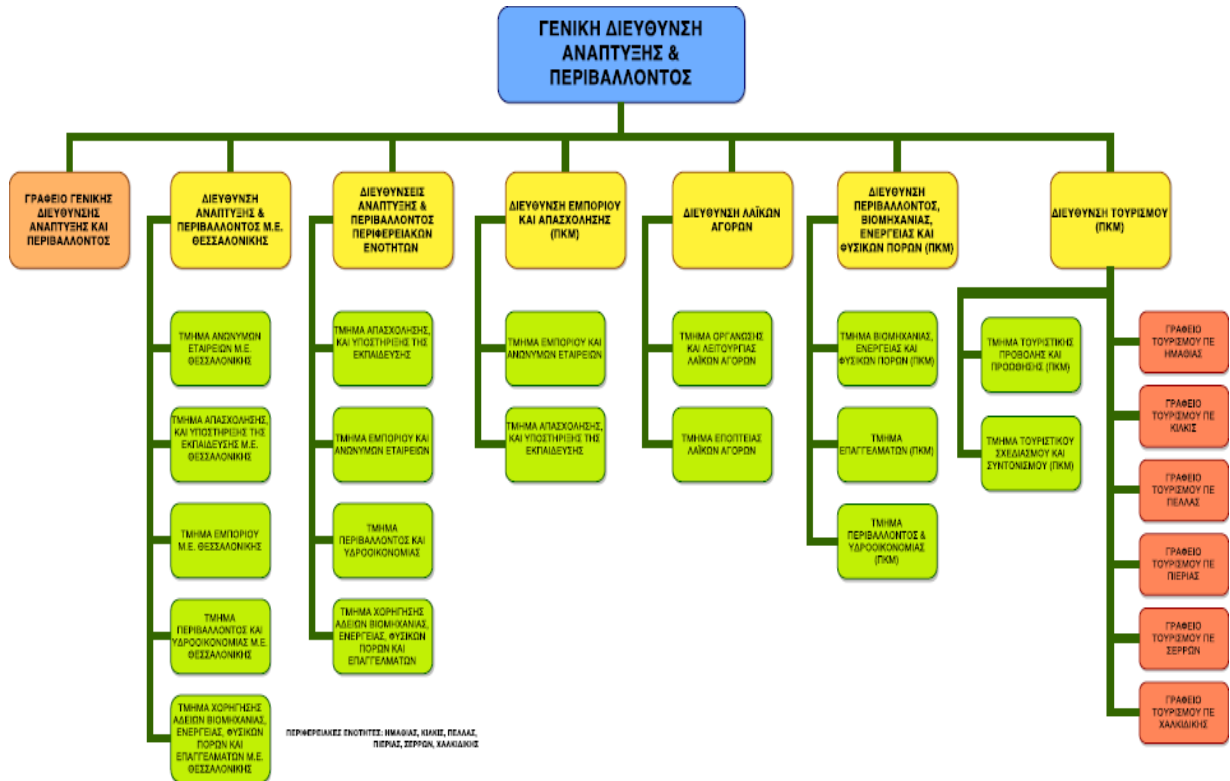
ΓΕΝΙΚΗ ΔΙΕΥΘΥΝΣΗ ΑΝΑΠΤΥΞΗΣ & ΠΕΡΙΒΑΛΛΟΝΤΟΣ

ΓΡΑΦΕΙΟ ΓΕΝΙΚΗΣ ΔΙΕΥΘΥΝΣΗΣ ΑΝΑΠΤΥΞΗΣ ΚΑΙ ΠΕΡΙΒΑΛΛΟΝΤΟΣ

ΔΙΕΥΘΥΝΣΗ ΑΝΑΠΤΥΞΗΣ & ΠΕΡΙΒΑΛΛΟΝΤΟΣ Μ.Ε. ΘΕΣΣΑΛΟΝΙΚΗΣ

ΤΜΗΜΑ ΑΝΩΝΥΜΩΝ ΕΤΑΙΡΕΙΩΝ Μ.Ε. ΘΕΣΣΑΛΟΝΙΚΗΣ

ΤΜΗΜΑ ΑΠΑΣΧΟΛΗΣΗΣ ΚΑΙ ΥΠΟΣΤΗΡΙΞΗΣ ΤΗΣ ΕΚΠΑΙΔΕΥΣΗΣ Μ.Ε. ΘΕΣΣΑΛΟΝΙΚΗΣ

ΤΜΗΜΑ ΕΜΠΟΡΙΟΥ Μ.Ε. ΘΕΣΣΑΛΟΝΙΚΗΣ

ΤΜΗΜΑ ΠΕΡΙΒΑΛΛΟΝΤΟΣ ΚΑΙ ΥΔΡΟΟΙΚΟΝΟΜΙΑΣ Μ.Ε. ΘΕΣΣΑΛΟΝΙΚΗΣ

ΤΜΗΜΑ ΧΟΡΗΓΗΣΗΣ ΑΔΕΙΩΝ ΒΙΟΜΗΧΑΝΙΑΣ, ΕΝΕΡΓΕΙΑΣ, ΦΥΣΙΚΩΝ ΠΟΡΩΝ ΚΑΙ ΕΠΑΓΓΕΛΜΑΤΩΝ Μ.Ε. ΘΕΣΣΑΛΟΝΙΚΗΣ

ΔΙΕΥΘΥΝΣΕΙΣ ΑΝΑΠΤΥΞΗΣ & ΠΕΡΙΒΑΛΛΟΝΤΟΣ ΠΕΡΙΦΕΡΕΙΑΚΩΝ ΕΝΟΤΗΤΩΝ

ΤΜΗΜΑ ΑΠΑΣΧΟΛΗΣΗΣ ΚΑΙ ΥΠΟΣΤΗΡΙΞΗΣ ΤΗΣ ΕΚΠΑΙΔΕΥΣΗΣ

ΤΜΗΜΑ ΕΜΠΟΡΙΟΥ ΚΑΙ ΑΝΩΝΥΜΩΝ ΕΤΑΙΡΕΙΩΝ

ΤΜΗΜΑ ΠΕΡΙΒΑΛΛΟΝΤΟΣ ΚΑΙ ΥΔΡΟΟΙΚΟΝΟΜΙΑΣ

ΤΜΗΜΑ ΧΟΡΗΓΗΣΗΣ ΑΔΕΙΩΝ ΒΙΟΜΗΧΑΝΙΑΣ, ΕΝΕΡΓΕΙΑΣ, ΦΥΣΙΚΩΝ ΠΟΡΩΝ ΚΑΙ ΕΠΑΓΓΕΛΜΑΤΩΝ

ΠΕΡΙΦΕΡΕΙΑΚΕΣ ΕΝΟΤΗΤΕΣ: ΗΜΑΘΙΑΣ, ΚΙΛΚΙΣ, ΠΕΛΛΑΣ, ΠΙΕΡΙΑΣ, ΣΕΡΡΩΝ, ΧΑΛΚΙΔΙΚΗΣ

ΔΙΕΥΘΥΝΣΗ ΕΜΠΟΡΙΟΥ ΚΑΙ ΑΠΑΣΧΟΛΗΣΗΣ (ΠΚΜ)

ΤΜΗΜΑ ΕΜΠΟΡΙΟΥ ΚΑΙ ΑΝΩΝΥΜΩΝ ΕΤΑΙΡΕΙΩΝ

ΤΜΗΜΑ ΑΠΑΣΧΟΛΗΣΗΣ ΚΑΙ ΥΠΟΣΤΗΡΙΞΗΣ ΤΗΣ ΕΚΠΑΙΔΕΥΣΗΣ

ΔΙΕΥΘΥΝΣΗ ΛΑΪΚΩΝ ΑΓΟΡΩΝ

ΤΜΗΜΑ ΟΡΓΑΝΩΣΗΣ ΚΑΙ ΛΕΙΤΟΥΡΓΙΑΣ ΛΑΪΚΩΝ ΑΓΟΡΩΝ

ΤΜΗΜΑ ΕΠΟΠΤΕΙΑΣ ΛΑΪΚΩΝ ΑΓΟΡΩΝ

ΔΙΕΥΘΥΝΣΗ ΠΕΡΙΒΑΛΛΟΝΤΟΣ, ΒΙΟΜΗΧΑΝΙΑΣ, ΕΝΕΡΓΕΙΑΣ ΚΑΙ ΦΥΣΙΚΩΝ ΠΟΡΩΝ (ΠΚΜ)

ΤΜΗΜΑ ΒΙΟΜΗΧΑΝΙΑΣ, ΕΝΕΡΓΕΙΑΣ ΚΑΙ ΦΥΣΙΚΩΝ ΠΟΡΩΝ (ΠΚΜ)

ΤΜΗΜΑ ΕΠΑΓΓΕΛΜΑΤΩΝ (ΠΚΜ)

ΤΜΗΜΑ ΠΕΡΙΒΑΛΛΟΝΤΟΣ & ΥΔΡΟΟΙΚΟΝΟΜΙΑΣ (ΠΚΜ)

ΔΙΕΥΘΥΝΣΗ ΤΟΥΡΙΣΜΟΥ (ΠΚΜ)

ΤΜΗΜΑ ΤΟΥΡΙΣΤΙΚΗΣ ΠΡΟΒΟΛΗΣ ΚΑΙ ΠΡΟΩΘΗΣΗΣ (ΠΚΜ)

ΤΜΗΜΑ ΤΟΥΡΙΣΤΙΚΟΥ ΣΧΕΔΙΑΣΜΟΥ ΚΑΙ ΣΥΝΤΟΝΙΣΜΟΥ (ΠΚΜ)

ΓΡΑΦΕΙΟ ΤΟΥΡΙΣΜΟΥ ΠΕ ΗΜΑΘΙΑΣ

ΓΡΑΦΕΙΟ ΤΟΥΡΙΣΜΟΥ ΠΕ ΚΙΛΚΙΣ

ΓΡΑΦΕΙΟ ΤΟΥΡΙΣΜΟΥ ΠΕ ΠΕΛΛΑΣ

ΓΡΑΦΕΙΟ ΤΟΥΡΙΣΜΟΥ ΠΕ ΠΙΕΡΙΑΣ

ΓΡΑΦΕΙΟ ΤΟΥΡΙΣΜΟΥ ΠΕ ΣΕΡΡΩΝ

ΓΡΑΦΕΙΟ ΤΟΥΡΙΣΜΟΥ ΠΕ ΧΑΛΚΙΔΙΚΗΣ